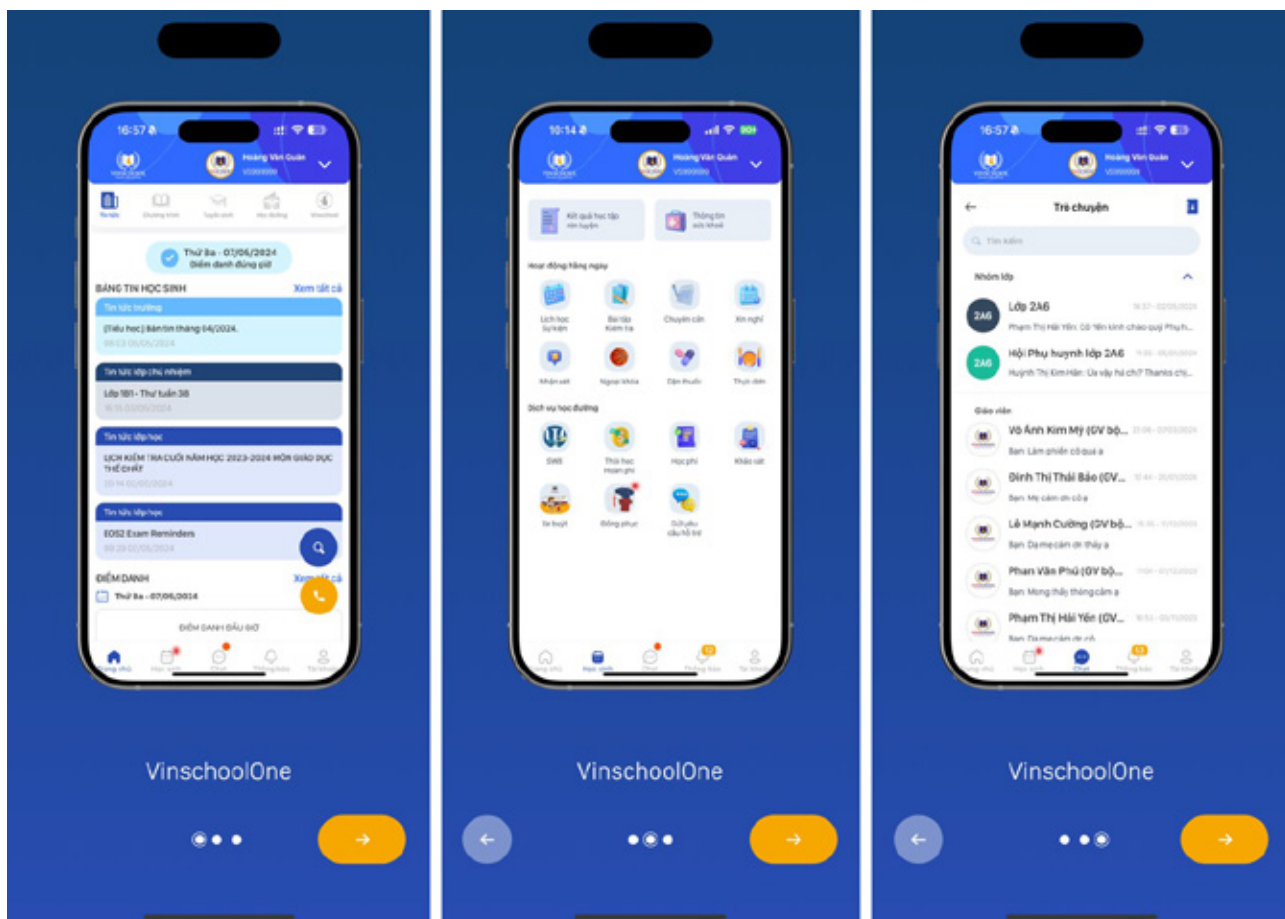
16:57

Hoàng Văn Quân

Thứ Ba - 07/05/2024
Điểm danh đúng giờ

BẢNG TIN HỌC SINH
Xem tất cả

Tin tức trường
(Tiểu học) Bản tin tháng 04/2024.

Tin tức lớp chủ nhiệm
Lớp 1B1 - Thư tuần 38

Tin tức lớp/học
LỊCH KIỂM TRA CUỐI NĂM HỌC 2023-2024 MÔN GIÁO DỤC THỂ CHẤT

Tin tức lớp/học
EOS2 Exam Reminders

ĐIỂM DANH
Xem tất cả
Thứ Ba - 07/05/2024
ĐIỂM DANH ĐẦU GIỜ

VinschoolOne

10:14

Hoàng Văn Quân

Kết quả học tập
Thông tin sức khoẻ

Hoạt động hằng ngày
Lịch học Sự kiện
Bài tập Kiểm tra
Chuyên cần
Xin nghỉ
Nhận xét
Ngoại khóa
Dặn thuốc
Thực đơn

Dịch vụ học đường
SWB
Thời học
Học phí
Khảo sát
Xe buýt
Đồng phục
Gửi yêu cầu hỗ trợ

VinschoolOne

16:57

Hoàng Văn Quân

Trò chuyện
Tìm kiếm

Nhóm lớp
2A6 Lớp 2A6
Phạm Thị Hải Yến: Cô Yến kính chào quý Phụ...
2A6 Hội Phụ huynh lớp 2A6
Huỳnh Thị Kim Hân: Ưa vậy hả chị? Thanks chị...

Giáo viên
Võ Ánh Kim Mỹ (GV bộ...
Bạn: Làm phiền cô quá ạ
Đinh Thị Thái Bảo (GV...
Bạn: Mẹ cảm ơn cô ạ
Lê Mạnh Cường (GV bộ...
Bạn: Dạ mẹ cảm ơn thầy ạ
Phan Văn Phú (GV bộ...
Bạn: Mong thầy thông cảm ạ
Phạm Thị Hải Yến (GV...
Bạn: Dạ mẹ cảm ơn cô

VinschoolOne